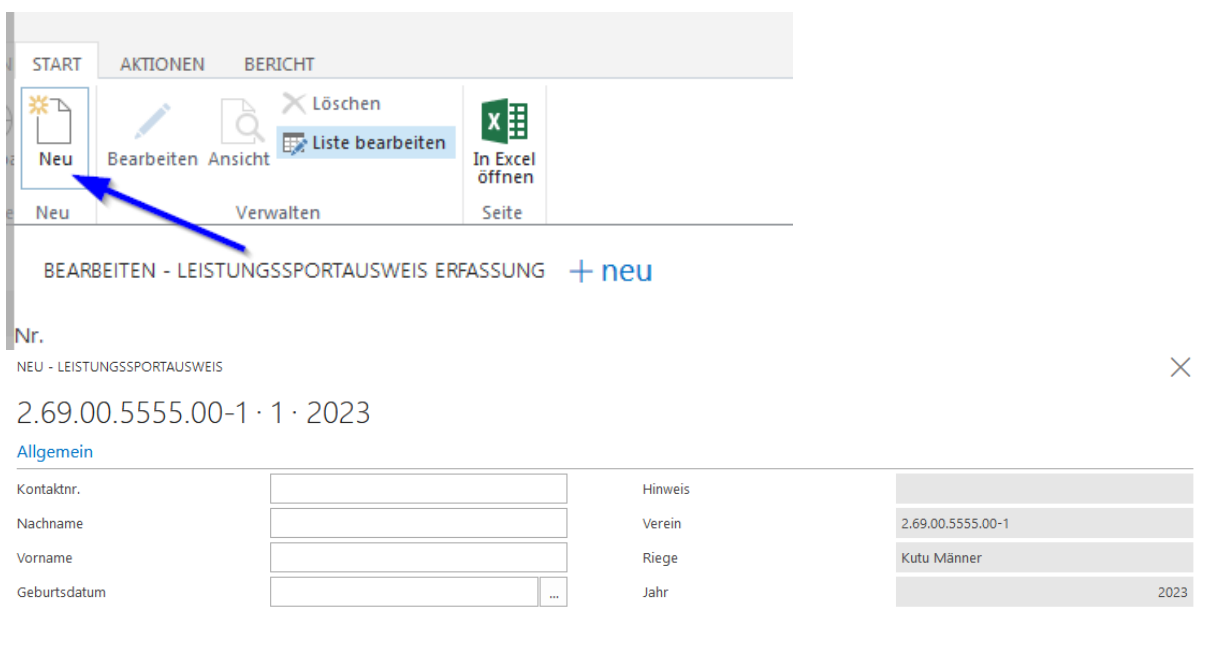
START AKTIONEN BERICHT

Neu

Bearbeiten Ansicht

Löschen

Liste bearbeiten

In Excel öffnen

Neu

Verwalten

Seite

BEARBEITEN - LEISTUNGSSPORTAUSWEIS ERFASSUNG + neu

Nr.

NEU - LEISTUNGSSPORTAUSWEIS

2.69.00.5555.00-1 · 1 · 2023

Allgemein

Kontaktnr.

Nachname

Vorname

Geburtsdatum ...

Hinweis

Verein 2.69.00.5555.00-1

Riege Kutu Männer

Jahr 2023